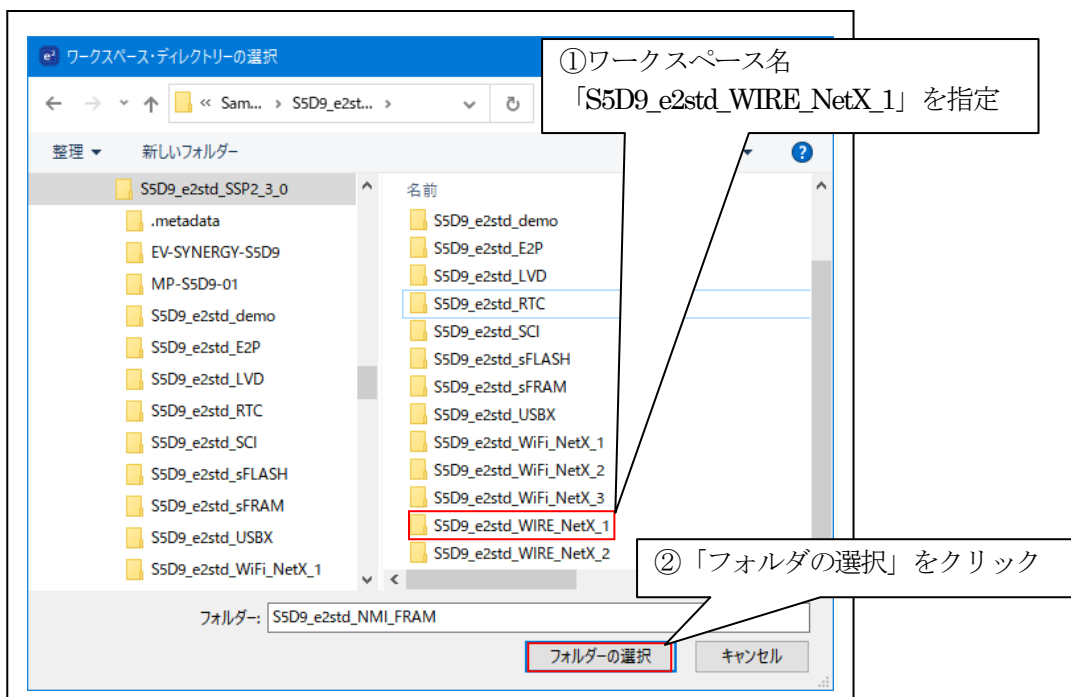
ワークスペース・ディレクトリーの選択

« Sam... › S5D9_e2st... ›

整理 ▼ 新しいフォルダー

S5D9_e2std_SSP2_3_0
.metadata
EV-SYNERGY-S5D9
MP-S5D9-01
S5D9_e2std_demo
S5D9_e2std_E2P
S5D9_e2std_LVD
S5D9_e2std_RTC
S5D9_e2std_SCI
S5D9_e2std_sFLASH
S5D9_e2std_sFRAM
S5D9_e2std_USBX
S5D9_e2std_WiFi_NetX_1

名前
S5D9_e2std_demo
S5D9_e2std_E2P
S5D9_e2std_LVD
S5D9_e2std_RTC
S5D9_e2std_SCI
S5D9_e2std_sFLASH
S5D9_e2std_sFRAM
S5D9_e2std_USBX
S5D9_e2std_WiFi_NetX_1
S5D9_e2std_WiFi_NetX_2
S5D9_e2std_WiFi_NetX_3
S5D9_e2std_WIRE_NetX_1
S5D9_e2std_WIRE_NetX_2

①ワークスペース名
「S5D9_e2std_WIRE_NetX_1」を指定

②「フォルダの選択」をクリック

フォルダー: S5D9_e2std_NMI_FRAM

フォルダーの選択 キャンセル